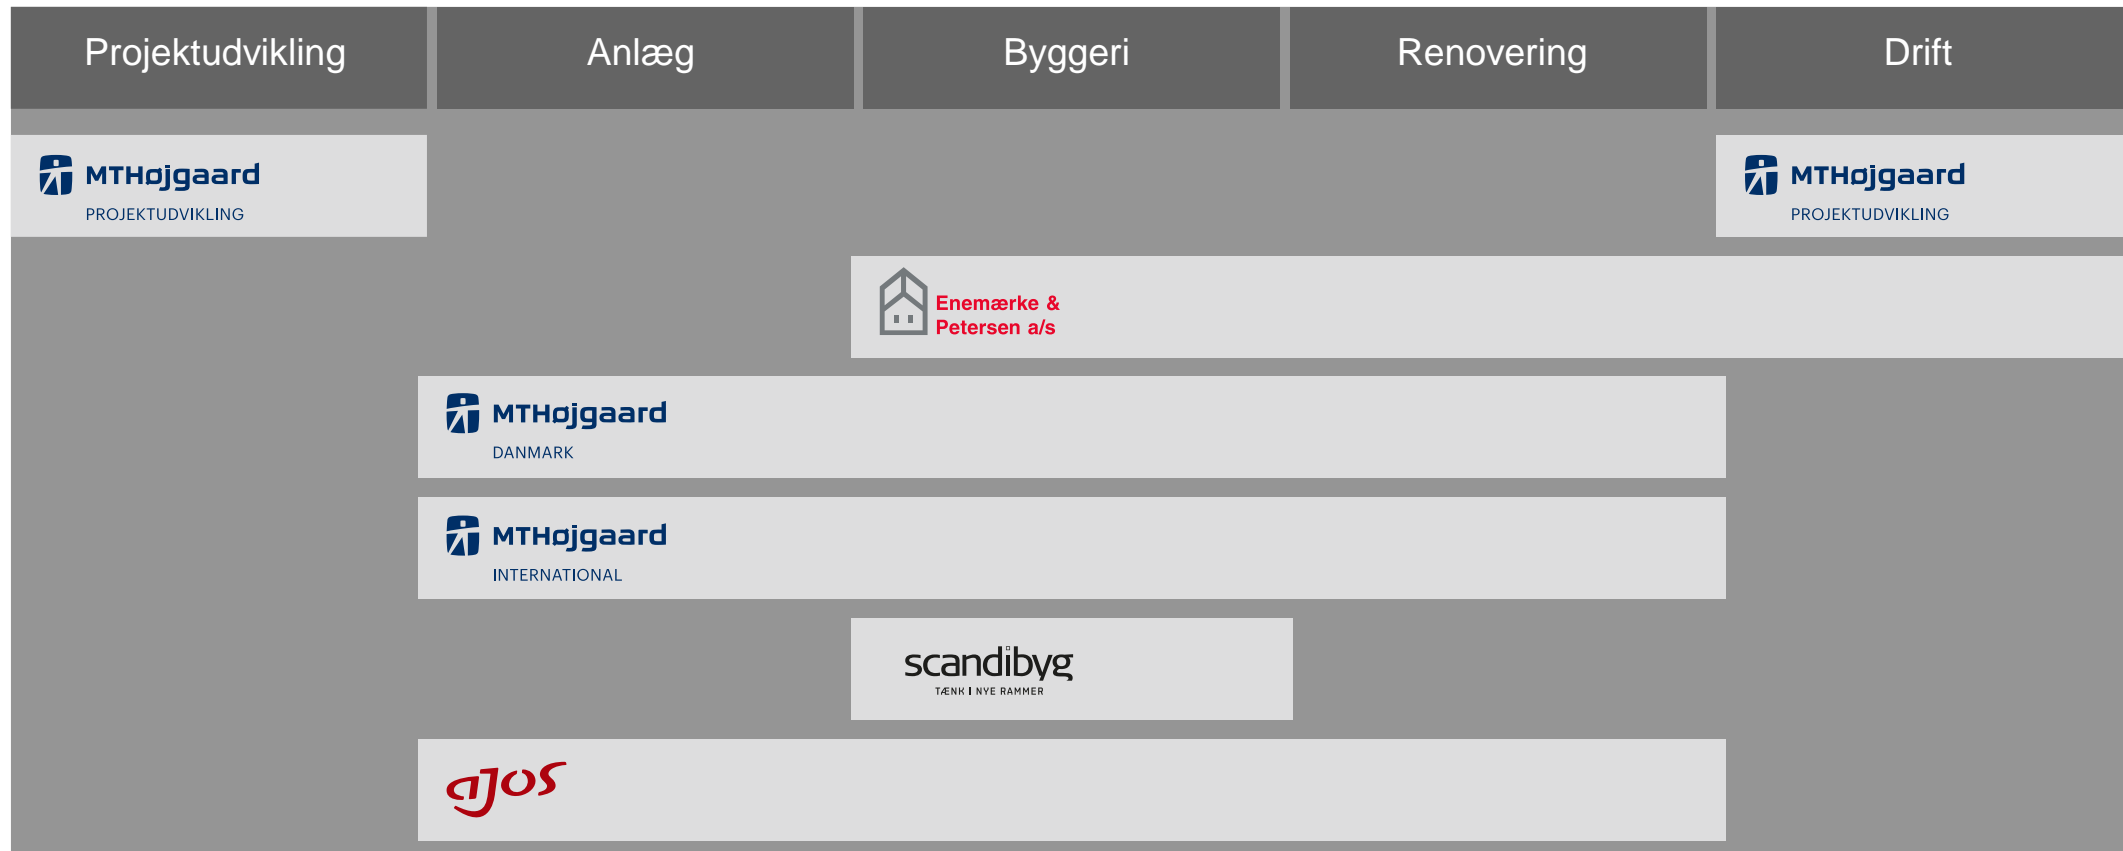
| Projektudvikling | Anlæg | Byggeri | Renovering | Drift |
|---|---|---|---|---|

MTHøjgaard PROJEKTUDVIKLING

MTHøjgaard PROJEKTUDVIKLING

Enemærke & Petersen a/s

MTHøjgaard DANMARK

MTHøjgaard INTERNATIONAL

scandibyg TÆNK I NYE RAMMER

ajos